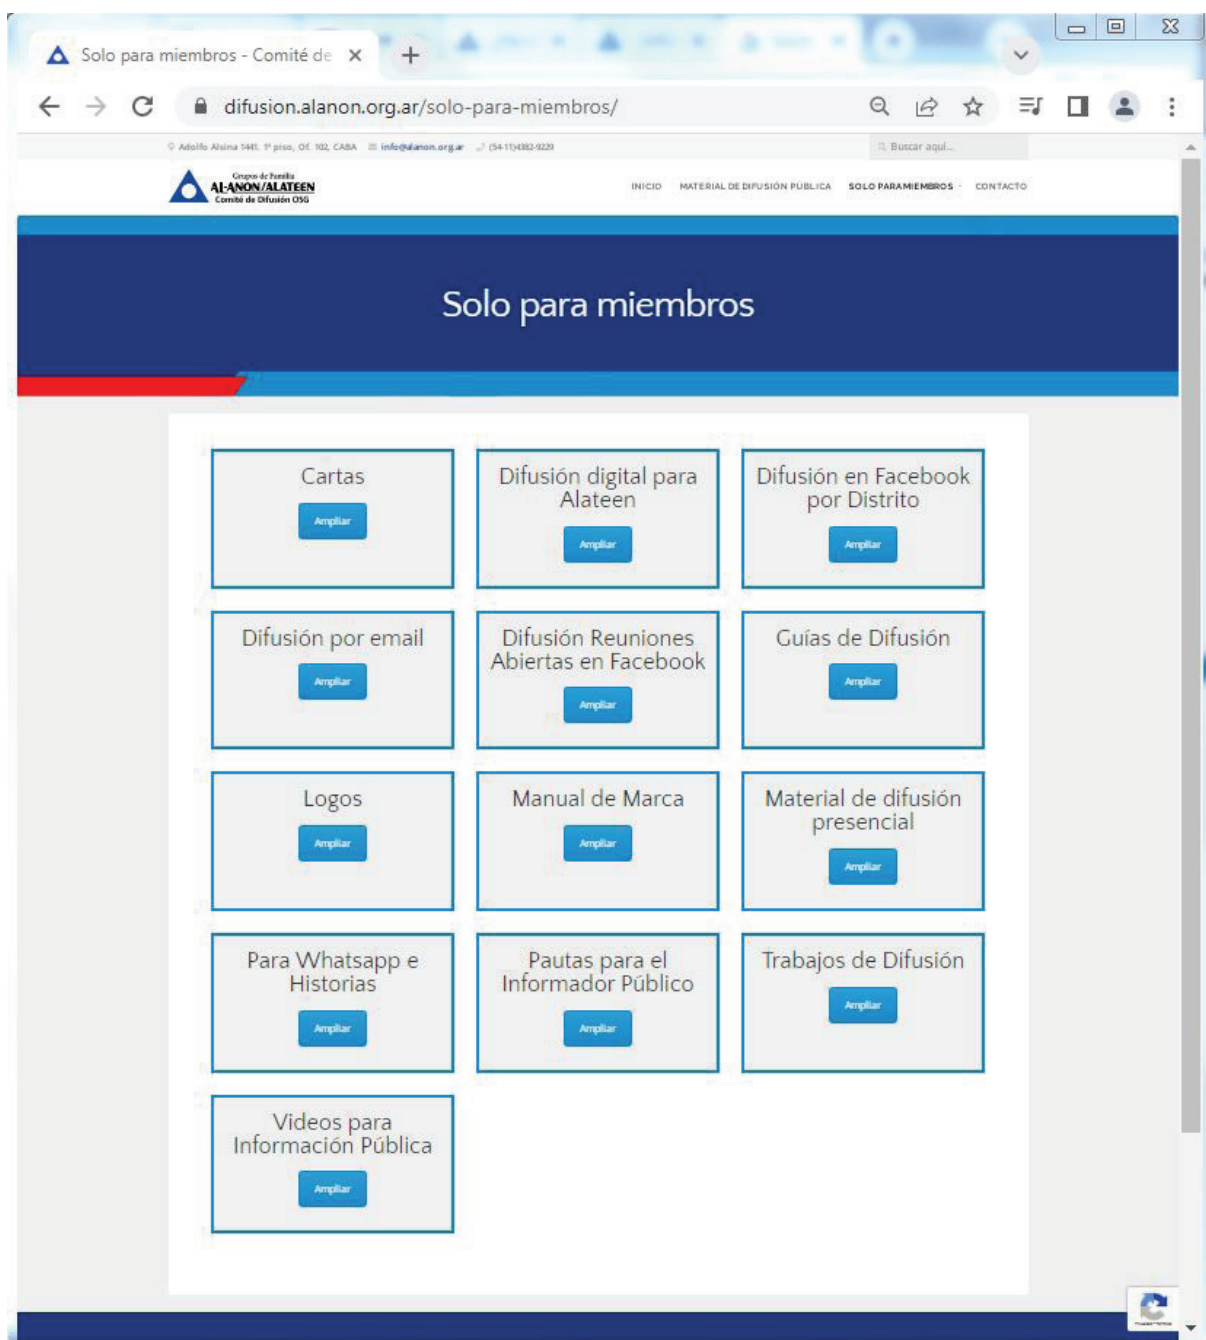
Solo para miembros - Comité de

difusion.alanon.org.ar/solo-para-miembros/

Adolfo Alsina 1441, 1º piso, Of. 102, CABA info@alanon.org.ar (54-11)4382-9229

Buscar aquí...

Grupos de Familia
AL-ANON/ALATEEN
Comité de Difusión OSG

INICIO MATERIAL DE DIFUSIÓN PÚBLICA SOLO PARA MIEMBROS CONTACTO

Solo para miembros

Cartas
Ampliar

Difusión digital para Alateen
Ampliar

Difusión en Facebook por Distrito
Ampliar

Difusión por email
Ampliar

Difusión Reuniones Abiertas en Facebook
Ampliar

Guías de Difusión
Ampliar

Logos
Ampliar

Manual de Marca
Ampliar

Material de difusión presencial
Ampliar

Para Whatsapp e Historias
Ampliar

Pautas para el Informador Público
Ampliar

Trabajos de Difusión
Ampliar

Videos para Información Pública
Ampliar